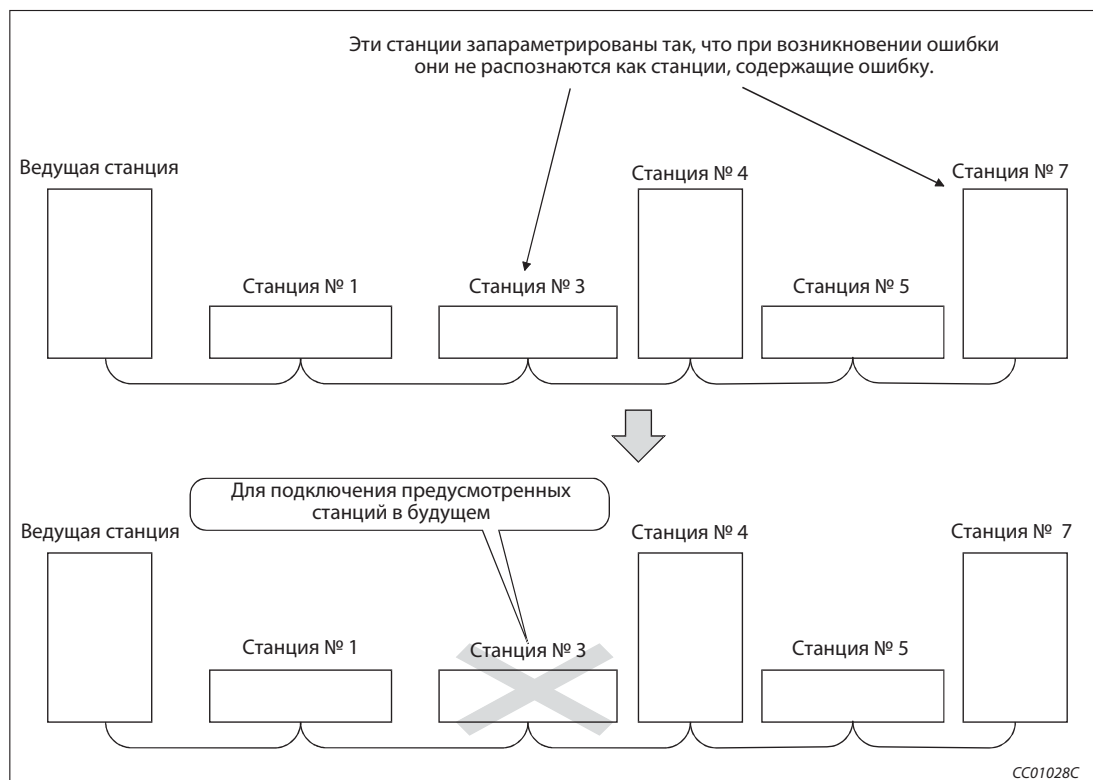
Эти станции запараметрированы так, что при возникновении ошибки они не распознаются как станции, содержащие ошибку.

Ведущая станция

Станция № 4

Станция № 7

Станция № 1

Станция № 3

Станция № 5

Для подключения предусмотренных станций в будущем

Ведущая станция

Станция № 4

Станция № 7

Станция № 1

Станция № 3

Станция № 5

CC01028C